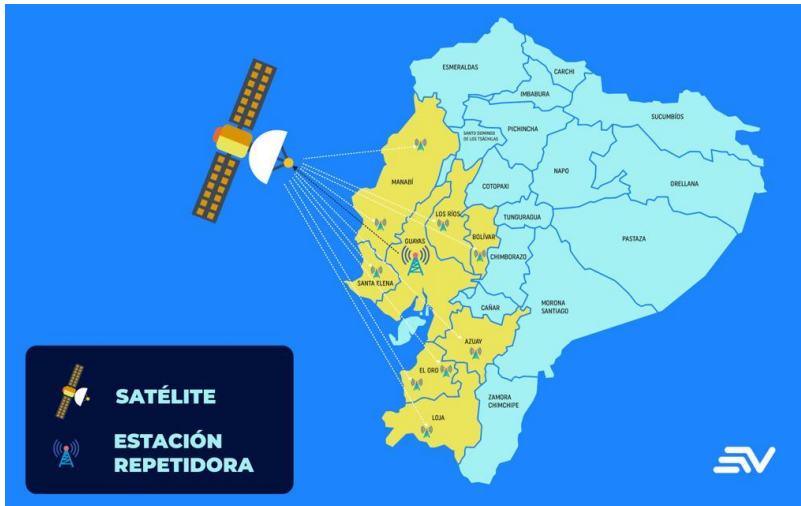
ESMERALDAS
CARCHI
IMBABURA
SUCUMBÍOS
SANTO DOMINGO DE LOS TSÁCHILAS
PICHINCHA
MANABÍ
NAPO
ORELLANA
COTOPAXI
LOS RÍOS
TUNGURAGUA
BOLÍVAR
GUAYAS
PASTAZA
CHIMBORAZO
SANTA ELENA
CAÑAR
MORONA SANTIAGO
AZUAY
EL ORO
ZAMORA CHINCHIPE
LOJA

SATÉLITE
ESTACIÓN REPETIDORA